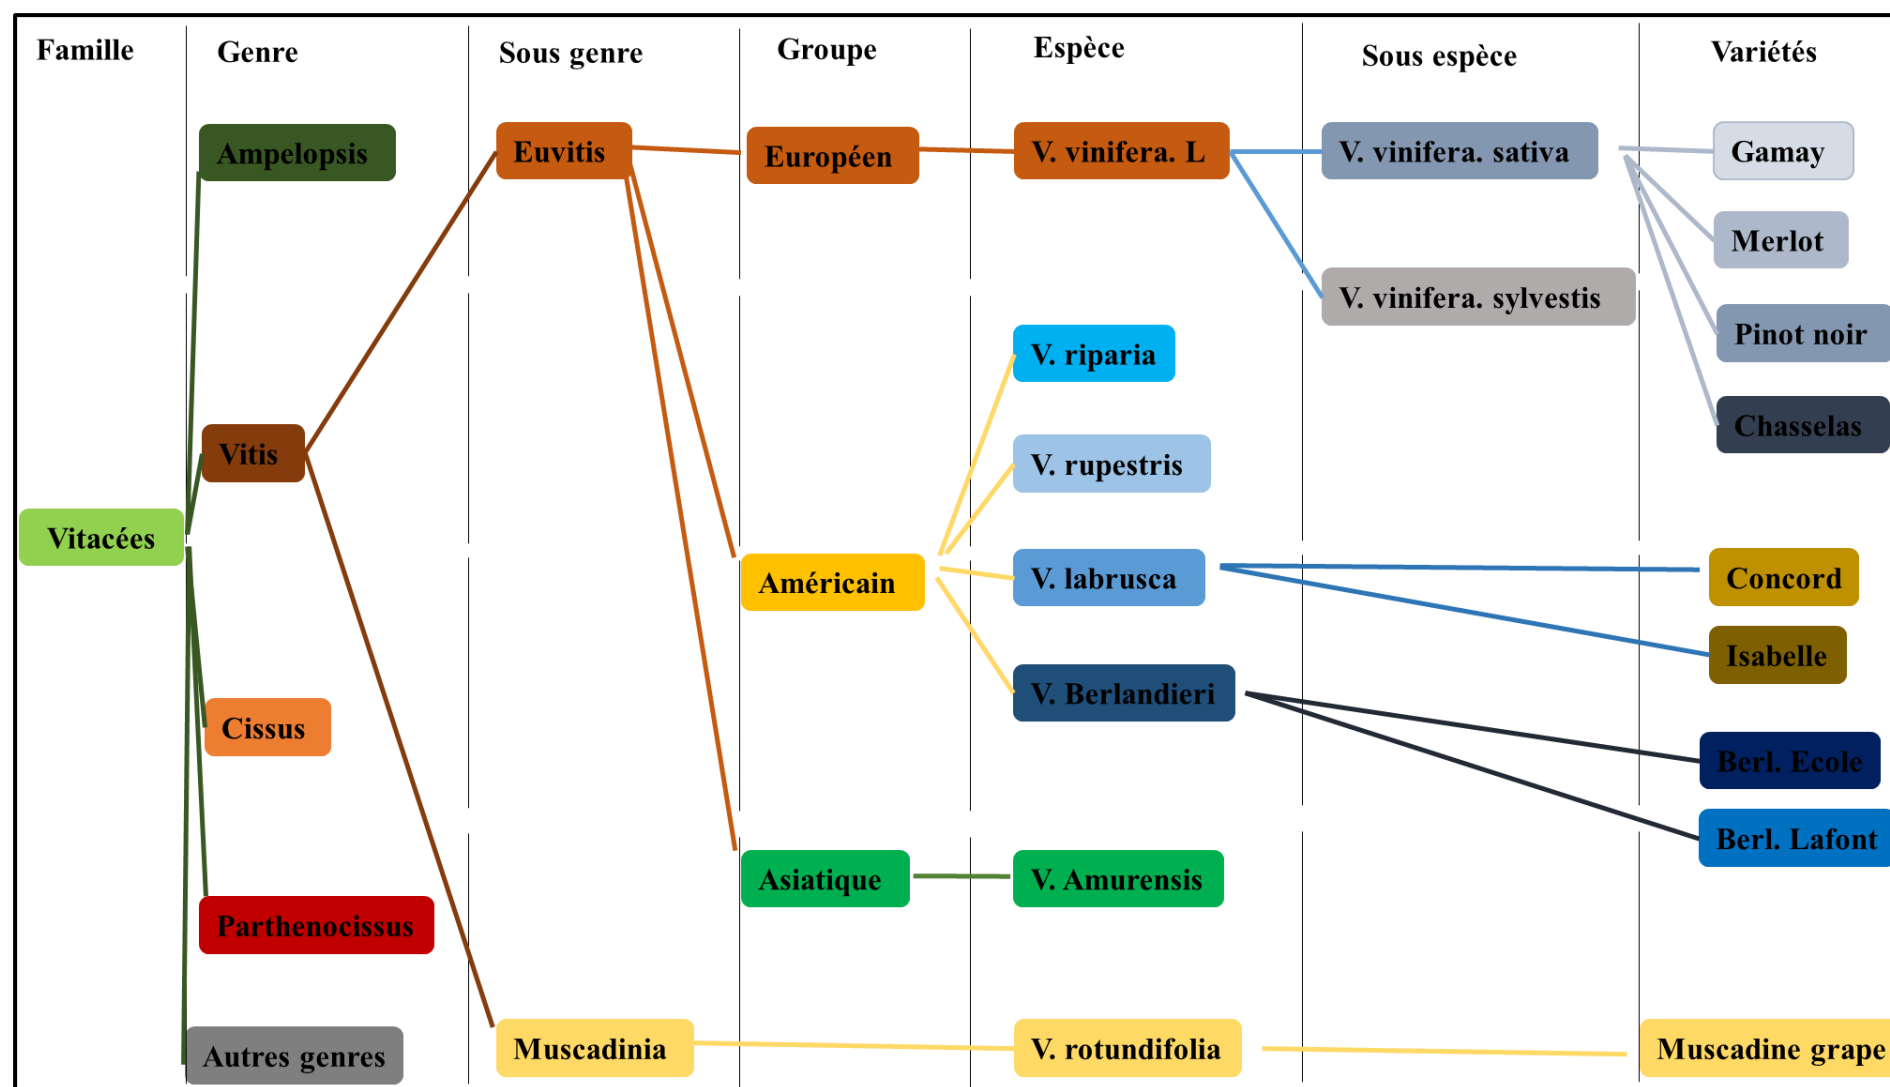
| Famille | Genre | Sous genre | Groupe | Espèce | Sous espèce | Variétés |
|---|---|---|---|---|---|---|

Ampelopsis

Euvitis

Européen

V. vinifera. L

V. vinifera. sativa

Gamay

Merlot

V. vinifera. sylvestis

Pinot noir

V. riparia

Chasselas

Vitis

V. rupestris

Vitacées

V. labrusca

Concord

Américain

Isabelle

V. Berlandieri

Cissus

Berl. Ecole

Berl. Lafont

Asiatique

V. Amurensis

Parthenocissus

Autres genres

Muscadinia

V. rotundifolia

Muscadine grape